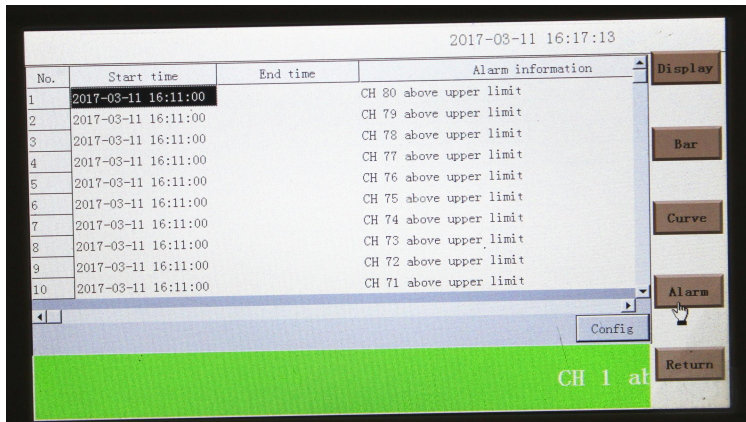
2017-03-11 16:17:13

| No. | Start time | End time | Alarm information |
|---|---|---|---|
| 1 | 2017-03-11 16:11:00 | | CH 80 above upper limit |
| 2 | 2017-03-11 16:11:00 | | CH 79 above upper limit |
| 3 | 2017-03-11 16:11:00 | | CH 78 above upper limit |
| 4 | 2017-03-11 16:11:00 | | CH 77 above upper limit |
| 5 | 2017-03-11 16:11:00 | | CH 76 above upper limit |
| 6 | 2017-03-11 16:11:00 | | CH 75 above upper limit |
| 7 | 2017-03-11 16:11:00 | | CH 74 above upper limit |
| 8 | 2017-03-11 16:11:00 | | CH 73 above upper limit |
| 9 | 2017-03-11 16:11:00 | | CH 72 above upper limit |
| 10 | 2017-03-11 16:11:00 | | CH 71 above upper limit |

Config

CH 1 ab

Display

Bar

Curve

Alarm

Return